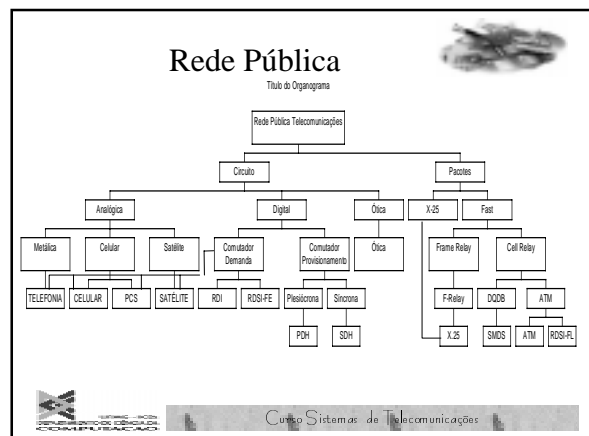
Rede Pública

Titulo do Organograma

Rede Pública Telecomunicações

Circuito

Pacotes

Analógica

Digital

Ótica

X-25

Fast

Metálica

Celular

Satélite

Comutador Demanda

Comutador Provisionamento

Ótica

Frame Relay

Cell Relay

TELEFONIA

CELULAR

PCS

SATÉLITE

RDI

RDSI-FE

Plesiócrona

Síncrona

F-Relay

DQDB

ATM

PDH

SDH

X.25

SMDS

ATM

RDSI-FL

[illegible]

Curso Sistemas de Telecomunicações